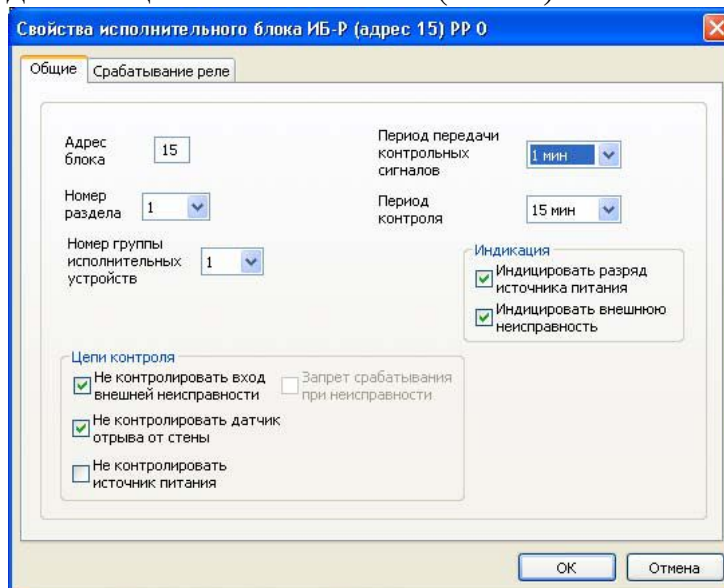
Свойства исполнительного блока ИБ-Р (адрес 15) РР 0

Общие | Срабатывание реле

Адрес блока 15

Номер раздела 1

Номер группы исполнительных устройств 1

Период передачи контрольных сигналов 1 мин

Период контроля 15 мин

Индикация
Индицировать разряд источника питания
Индицировать внешнюю неисправность

Цепи контроля
Не контролировать вход внешней неисправности
Запрет срабатывания при неисправности
Не контролировать датчик отрыва от стены
Не контролировать источник питания

OK
Отмена